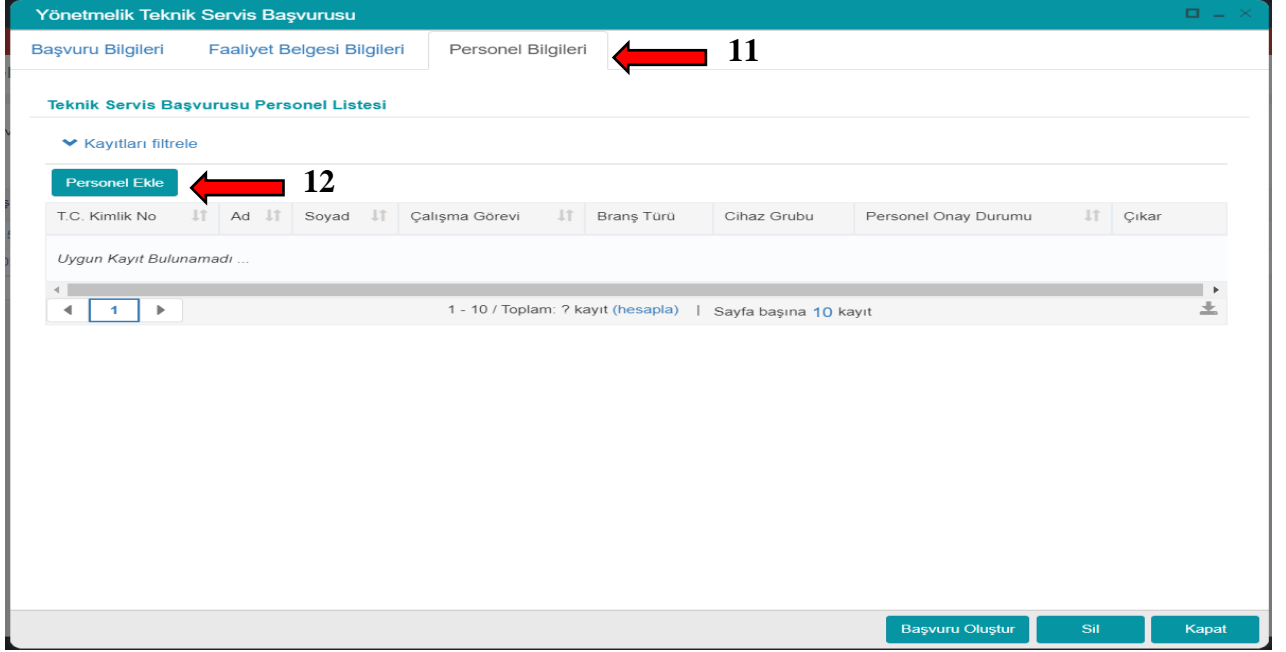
Yönetmelik Teknik Servis Başvurusu

Başvuru Bilgileri | Faaliyet Belgesi Bilgileri | Personel Bilgileri

11

Teknik Servis Başvurusu Personel Listesi

Kayıtları filtrele

Personel Ekle

12

| T.C. Kimlik No | Ad | Soyad | Çalışma Görevi | Branş Türü | Cihaz Grubu | Personel Onay Durumu | Çıkar |
|---|---|---|---|---|---|---|---|
| Uygun Kayıt Bulunamadı ... | | | | | | | |

1

1 - 10 / Toplam: ? kayıt (hesapla) | Sayfa başına 10 kayıt

Başvuru Oluştur | Sil | Kapat